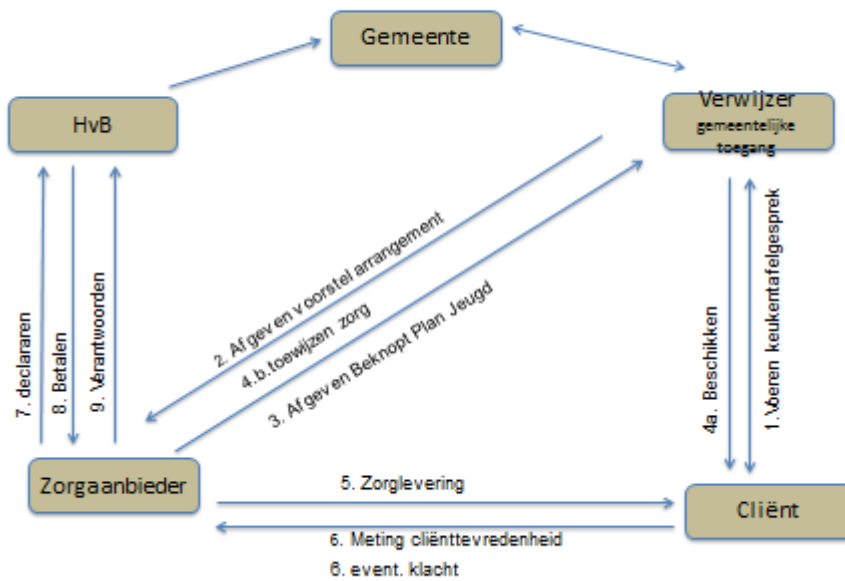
Gemeente

HvB

Verwijzer
gemeentelijke toegang

2. Afgeven voorstel arrangement
4.b.toewijzen zorg
3. Afgeven Beknopt Plan Jeugd

7. declararen
8. Betalen
9. Verantwoorden

4a. Beschikken
1. Voeren keukentafelgesprek

Zorgaanbieder

5. Zorglevering

Cliënt

6. Meting cliënttevredenheid
6. event. klacht